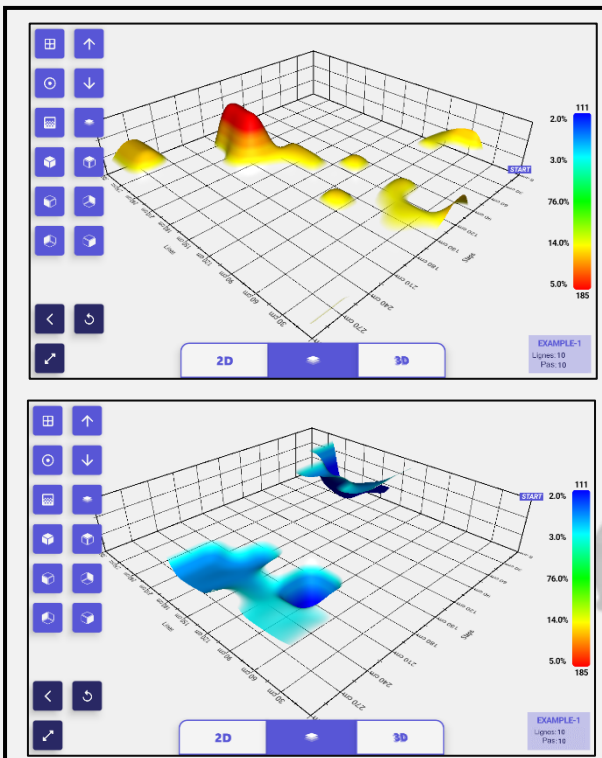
111
2.0%
3.0%
76.0%
14.0%
5.0%
185
START
Line
30 cm
60 cm
90 cm
120 cm
150 cm
180 cm
210 cm
240 cm
270 cm
2D
3D
EXAMPLE-1
Lignes: 10
Pas: 10

111
2.0%
3.0%
76.0%
14.0%
5.0%
185
START
Line
30 cm
60 cm
90 cm
120 cm
150 cm
180 cm
210 cm
240 cm
270 cm
2D
3D
EXAMPLE-1
Lignes: 10
Pas: 10